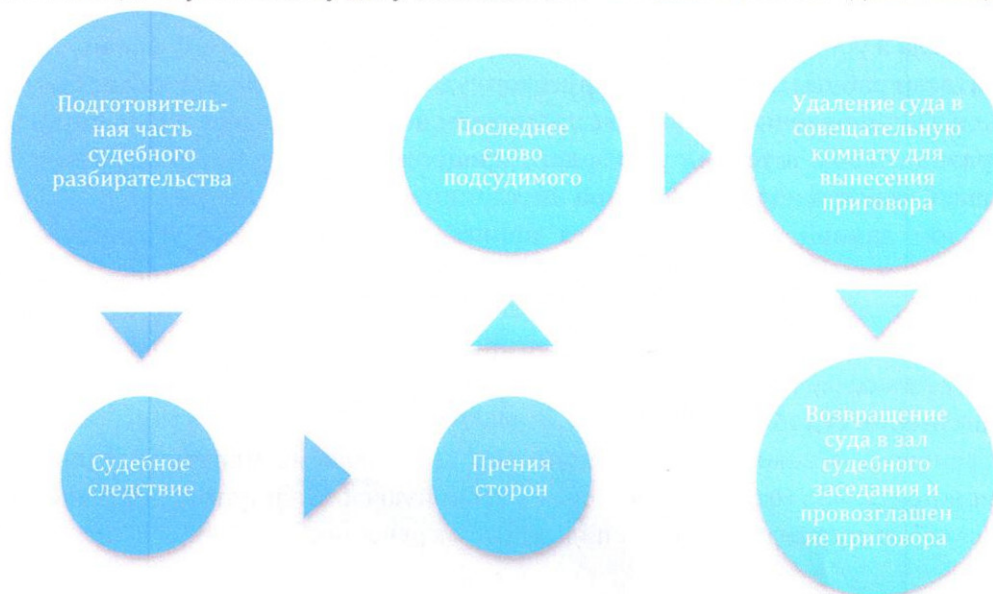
Подготовительная часть судебного разбирательства

Судебное следствие

Прения сторон

Последнее слово подсудимого

Удаление суда в совещательную комнату для вынесения приговора

Возвращение суда в зал судебного заседания и провозглашен ие приговора